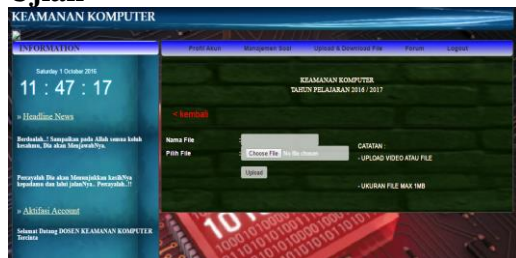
Ujian

KEAMANAN KOMPUTER

INFORMATION

Saturday 1 October 2016

11 : 47 : 17

» Headline News

Berdoalah..! Sampaikan pada Allah semua keluh kesahmu, Dia akan MenjawabNya.

Percayalah Dia akan Menunjukkan kasihNya kepadamu dan lebih jalanNya.. Percayalah..!!

» Aktifasi Account

Selamat Datang DOSEN KEAMANAN KOMPUTER Tercinta

Profil Akun   Manajemen Soal   Upload & Download File   Forum   Logout

KEAMANAN KOMPUTER
TAHUN PELAJARAN 2016 / 2017

< kembali

Nama File

Pilih File   Choose File   No file chosen

Upload

CATATAN :
- UPLOAD VIDEO ATAU FILE

- UKURAN FILE MAX 1MB